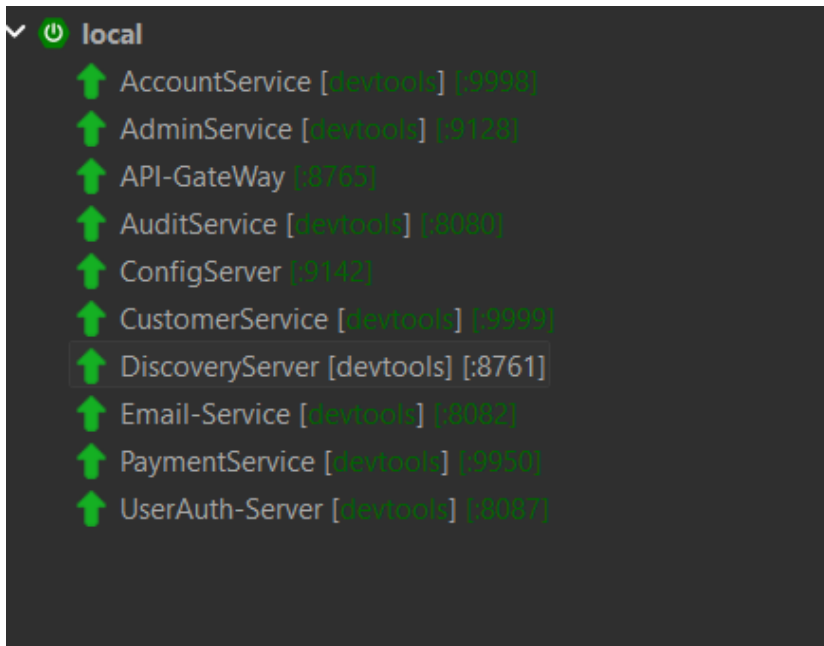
local
AccountService [devtools] [:9998]
AdminService [devtools] [:9128]
API-GateWay [:8765]
AuditService [devtools] [:8080]
ConfigServer [:9142]
CustomerService [devtools] [:9999]
DiscoveryServer [devtools] [:8761]
Email-Service [devtools] [:8082]
PaymentService [devtools] [:9950]
UserAuth-Server [devtools] [:8087]